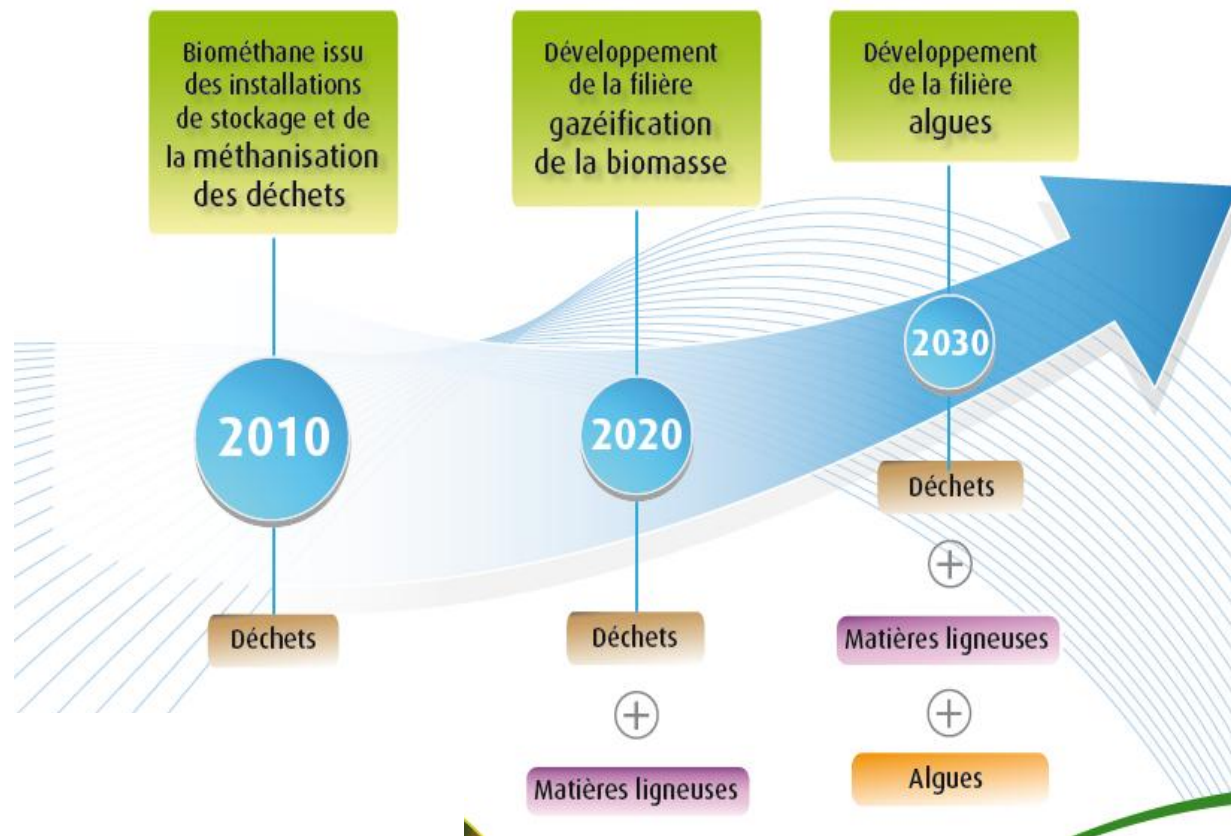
Biométhane issu des installations de stockage et de la méthanisation des déchets

Développement de la filière gazéification de la biomasse

Développement de la filière algues

2010

2020

2030

Déchets

Déchets

+

Matières ligneuses

Déchets

+

Matières ligneuses

+

Algues